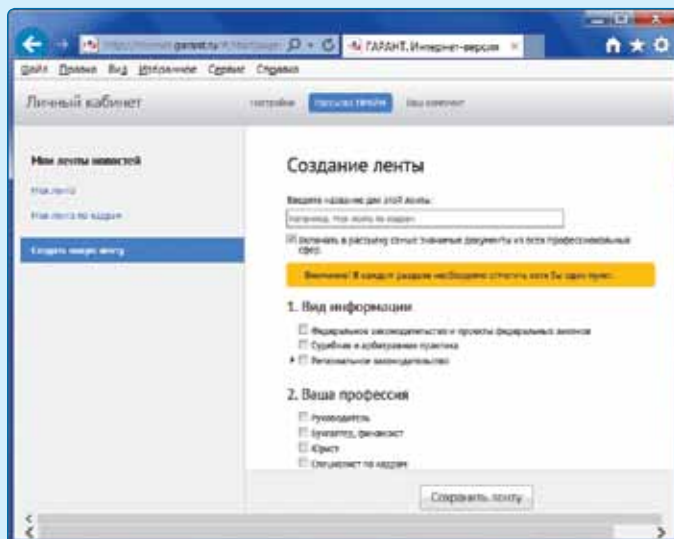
ГАРАНТ. Интернет-версия ×

Файл Правка Вид Избранное Сервис Справка

Личный кабинет

Настройки Рассылка ГАРАНТ Ваш комплект

Мои ленты новостей

Моя лента

Моя лента по кадрам

Создать новую ленту

Создание ленты

Введите название для этой ленты:

Например, Моя лента по кадрам

Включать в рассылку самые значимые документы из всех профессиональных сфер.

Внимание! В каждом разделе необходимо отметить хотя бы один пункт.

1. Вид информации

Федеральное законодательство и проекты федеральных законов

Судебная и арбитражная практика

Региональное законодательство

2. Ваша профессия

Руководитель

Бухгалтер, финансист

Юрист

Специалист по кадрам

Сохранить ленту